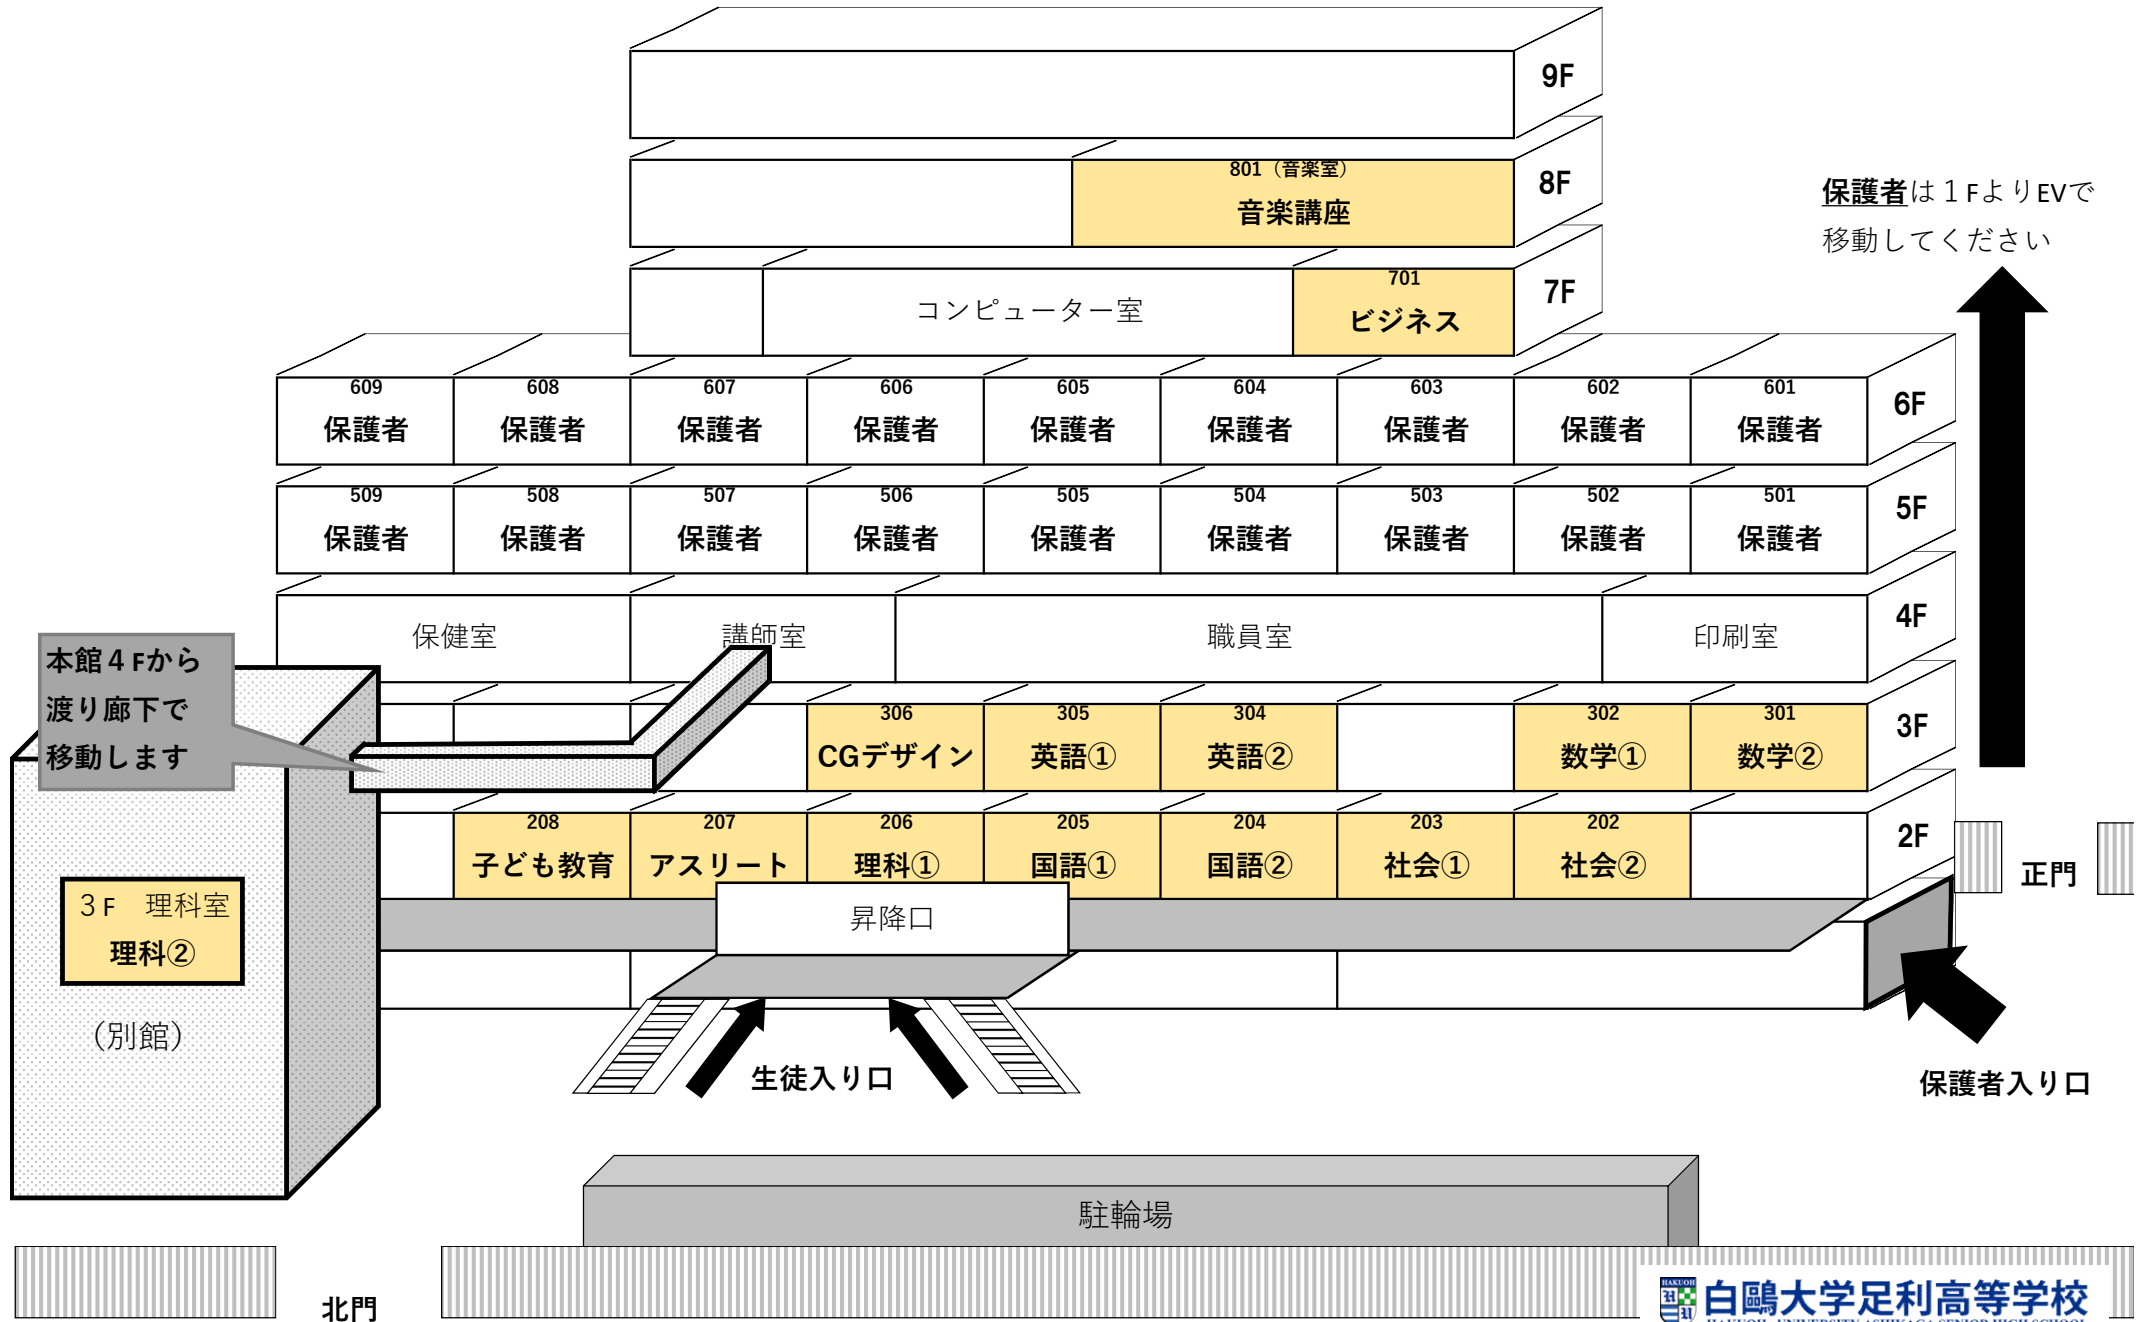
9F

801（音楽室）
音楽講座
8F

保護者は１FよりEVで移動してください

コンピューター室
701
ビジネス
7F

609 保護者
608 保護者
607 保護者
606 保護者
605 保護者
604 保護者
603 保護者
602 保護者
601 保護者
6F

509 保護者
508 保護者
507 保護者
506 保護者
505 保護者
504 保護者
503 保護者
502 保護者
501 保護者
5F

保健室
講師室
職員室
印刷室
4F

本館４Fから渡り廊下で移動します

306 CGデザイン
305 英語①
304 英語②
302 数学①
301 数学②
3F

208 子ども教育
207 アスリート
206 理科①
205 国語①
204 国語②
203 社会①
202 社会②
2F

正門

３F　理科室
理科②

昇降口

（別館）

生徒入り口

保護者入り口

駐輪場

北門

白鷗大学足利高等学校